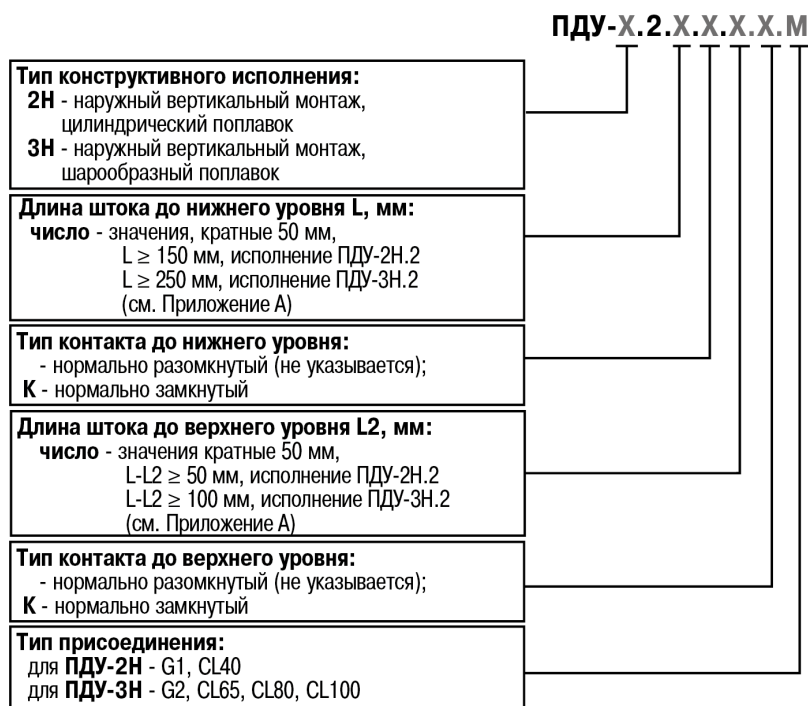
ПДУ-Х.2.Х.Х.Х.Х.М

**Тип конструктивного исполнения:**
**2Н** - наружный вертикальный монтаж, цилиндрический поплавок
**3Н** - наружный вертикальный монтаж, шарообразный поплавок

**Длина штока до нижнего уровня L, мм:**
**число** - значения, кратные 50 мм,
L ≥ 150 мм, исполнение ПДУ-2Н.2
L ≥ 250 мм, исполнение ПДУ-3Н.2
(см. Приложение А)

**Тип контакта до нижнего уровня:**
- нормально разомкнутый (не указывается);
**К** - нормально замкнутый

**Длина штока до верхнего уровня L2, мм:**
**число** - значения кратные 50 мм,
L-L2 ≥ 50 мм, исполнение ПДУ-2Н.2
L-L2 ≥ 100 мм, исполнение ПДУ-3Н.2
(см. Приложение А)

**Тип контакта до верхнего уровня:**
- нормально разомкнутый (не указывается);
**К** - нормально замкнутый

**Тип присоединения:**
для **ПДУ-2Н** - G1, CL40
для **ПДУ-3Н** - G2, CL65, CL80, CL100